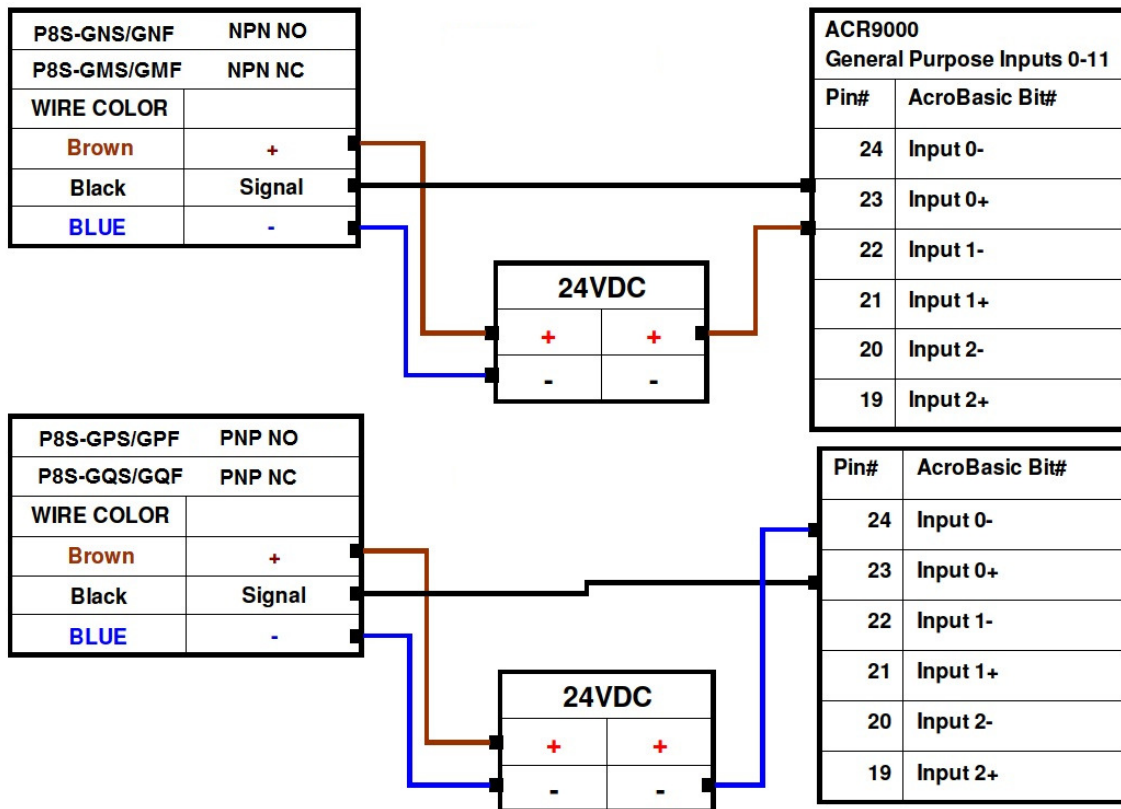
| P8S-GNS/GNF | NPN NO |
|---|---|
| P8S-GMS/GMF | NPN NC |
| WIRE COLOR | |
| Brown | + |
| Black | Signal |
| BLUE | - |

24VDC

| + | + |
|---|---|
| - | - |

ACR9000
General Purpose Inputs 0-11

| Pin# | AcroBasic Bit# |
|---|---|
| 24 | Input 0- |
| 23 | Input 0+ |
| 22 | Input 1- |
| 21 | Input 1+ |
| 20 | Input 2- |
| 19 | Input 2+ |

| P8S-GPS/GPF | PNP NO |
|---|---|
| P8S-GQS/GQF | PNP NC |
| WIRE COLOR | |
| Brown | + |
| Black | Signal |
| BLUE | - |

24VDC

| + | + |
|---|---|
| - | - |

| Pin# | AcroBasic Bit# |
|---|---|
| 24 | Input 0- |
| 23 | Input 0+ |
| 22 | Input 1- |
| 21 | Input 1+ |
| 20 | Input 2- |
| 19 | Input 2+ |